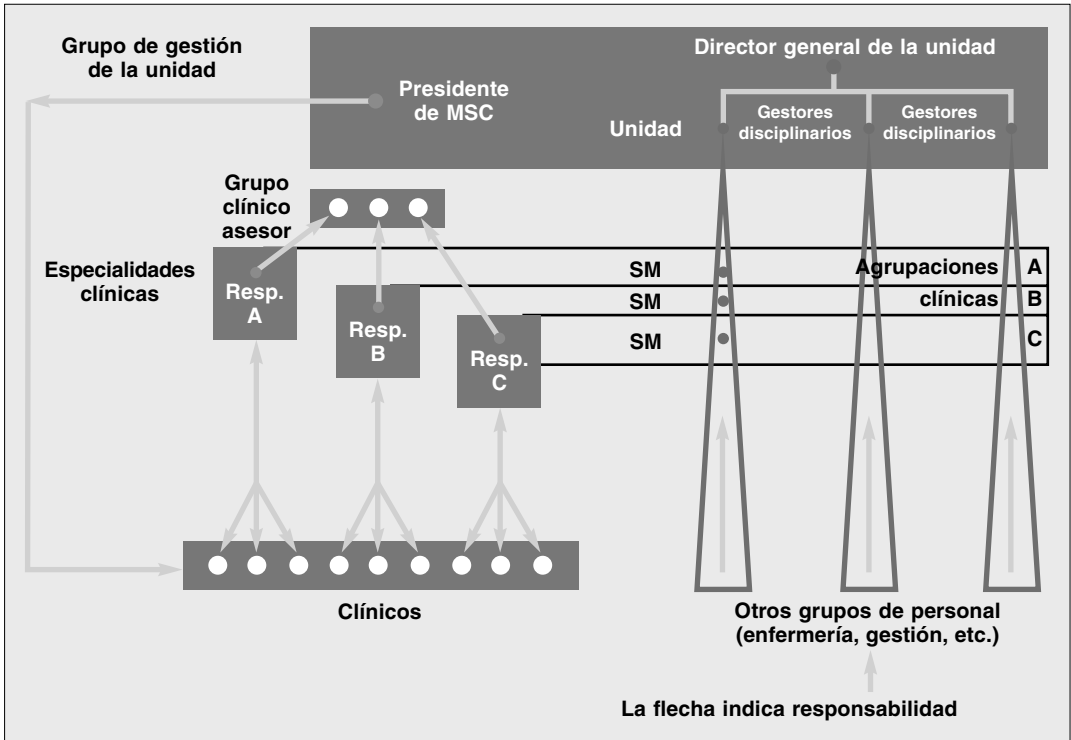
Grupo de gestión de la unidad

Director general de la unidad

Presidente de MSC

Unidad

Gestores disciplinarios

Gestores disciplinarios

Grupo clínico asesor

Especialidades clínicas

Resp. A

Resp. B

Resp. C

SM

SM

SM

Agrupaciones clínicas

A

B

C

Clínicos

Otros grupos de personal (enfermería, gestión, etc.)

La flecha indica responsabilidad